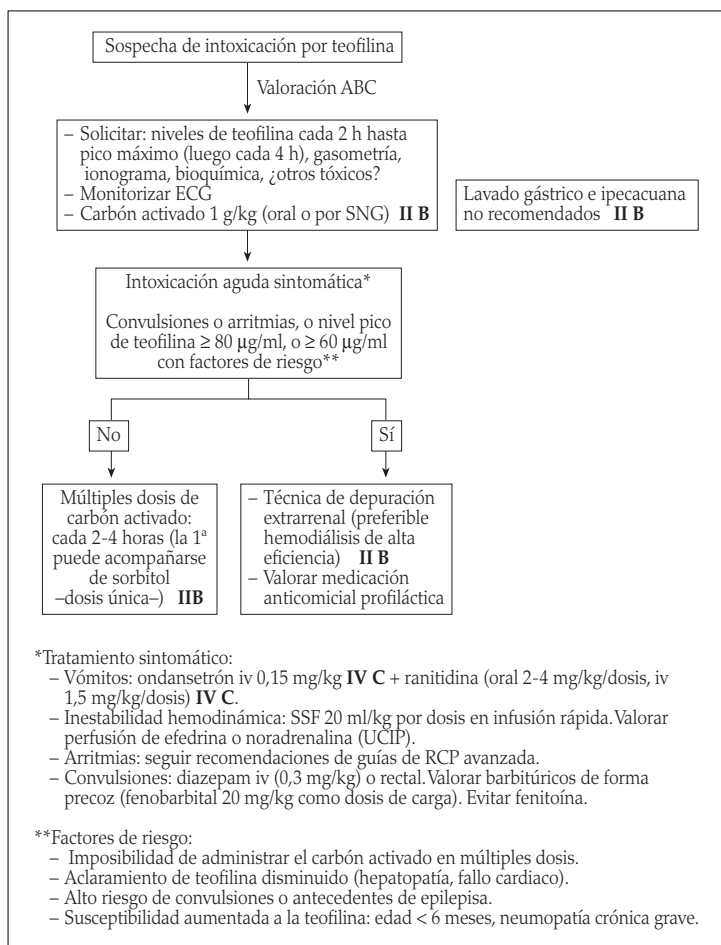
Sospecha de intoxicación por teofilina

Valoración ABC

– Solicitar: niveles de teofilina cada 2 h hasta pico máximo (luego cada 4 h), gasometría, ionograma, bioquímica, ¿otros tóxicos?
– Monitorizar ECG
– Carbón activado 1 g/kg (oral o por SNG) **II B**

Lavado gástrico e ipecacuana no recomendados **II B**

Intoxicación aguda sintomática*

Convulsiones o arritmias, o nivel pico de teofilina ≥ 80 μg/ml, o ≥ 60 μg/ml con factores de riesgo**

No

Sí

Múltiples dosis de carbón activado: cada 2-4 horas (la 1ª puede acompañarse de sorbitol –dosis única–) **IIB**

– Técnica de depuración extrarrenal (preferible hemodiálisis de alta eficiencia) **II B**
– Valorar medicación anticomicial profiláctica

*Tratamiento sintomático:
– Vómitos: ondansetrón iv 0,15 mg/kg **IV C** + ranitidina (oral 2-4 mg/kg/dosis, iv 1,5 mg/kg/dosis) **IV C**.
– Inestabilidad hemodinámica: SSF 20 ml/kg por dosis en infusión rápida. Valorar perfusión de efedrina o noradrenalina (UCIP).
– Arritmias: seguir recomendaciones de guías de RCP avanzada.
– Convulsiones: diazepam iv (0,3 mg/kg) o rectal. Valorar barbitúricos de forma precoz (fenobarbital 20 mg/kg como dosis de carga). Evitar fenitoína.

**Factores de riesgo:
– Imposibilidad de administrar el carbón activado en múltiples dosis.
– Aclaramiento de teofilina disminuido (hepatopatía, fallo cardiaco).
– Alto riesgo de convulsiones o antecedentes de epilepsia.
– Susceptibilidad aumentada a la teofilina: edad < 6 meses, neumopatía crónica grave.